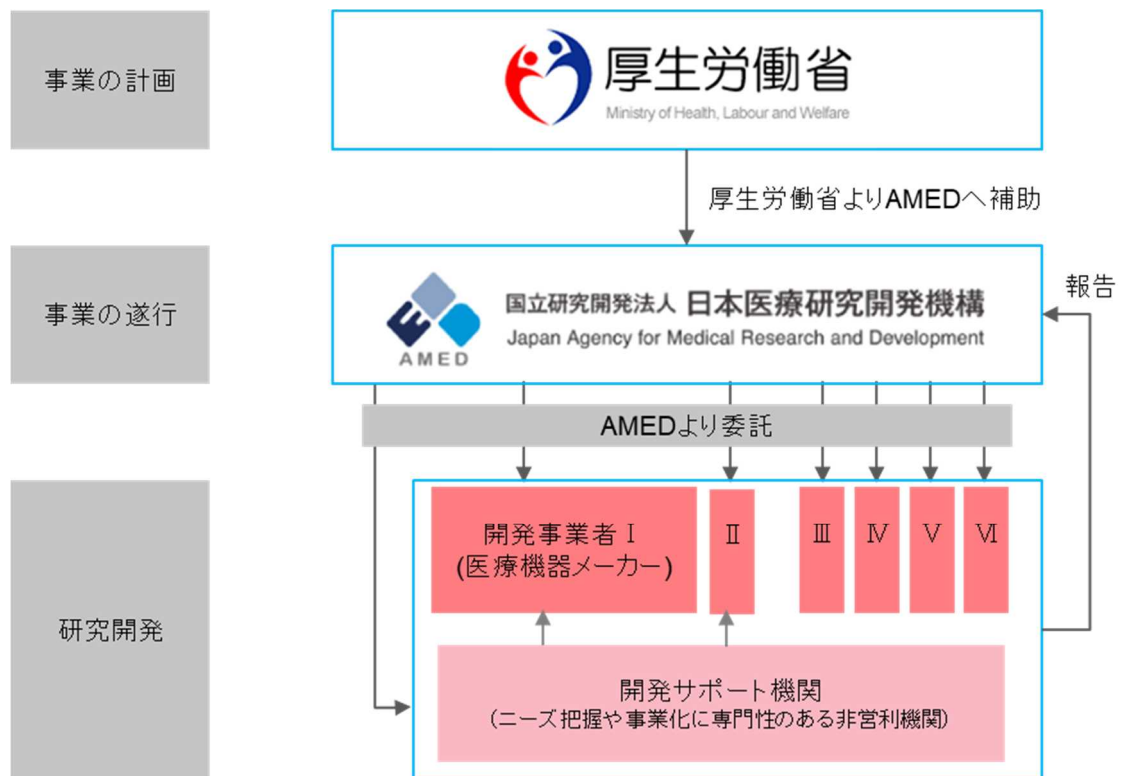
事業の計画

厚生労働省
Ministry of Health, Labour and Welfare

厚生労働省よりAMEDへ補助

事業の遂行

AMED
国立研究開発法人 日本医療研究開発機構
Japan Agency for Medical Research and Development

報告

AMEDより委託

研究開発

開発事業者 I
(医療機器メーカー)

II

III

IV

V

VI

開発サポート機関
(ニーズ把握や事業化に専門性のある非営利機関)